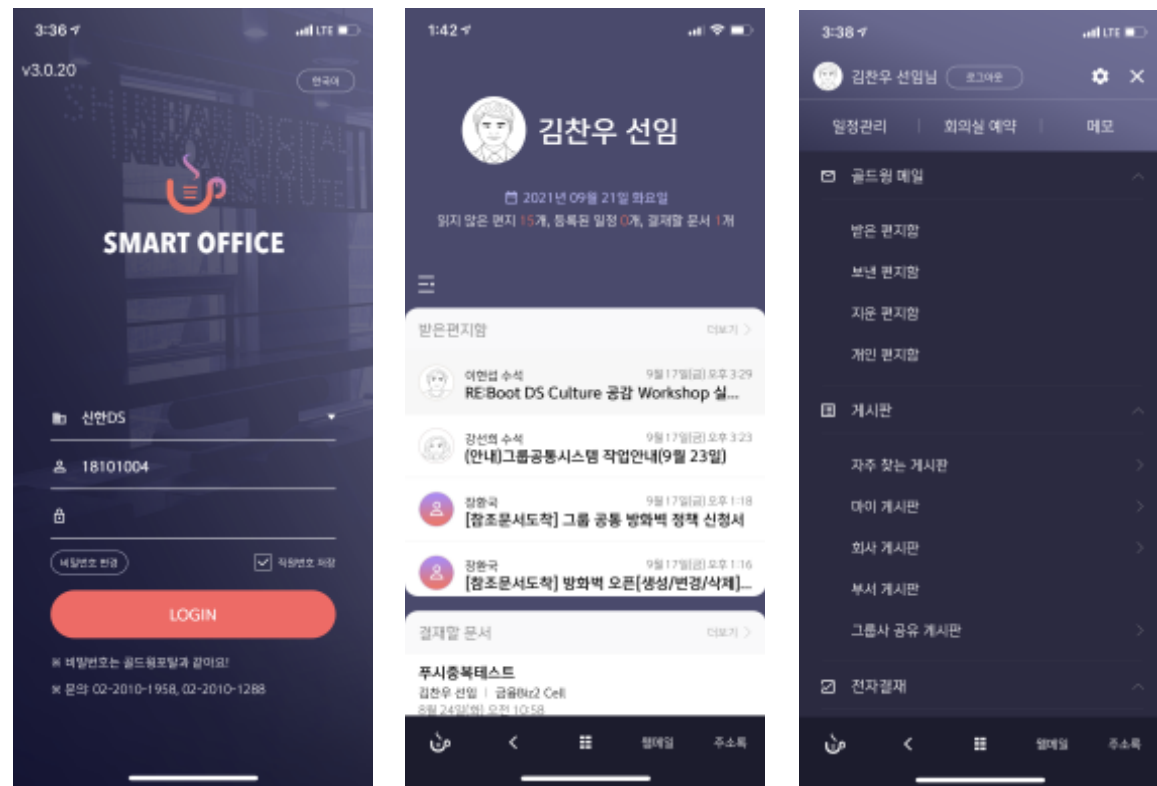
3:36 LTE

v3.0.20

한국어

SMART OFFICE

신한DS

18101004

비밀번호 변경

직원번호 저장

LOGIN

※ 비밀번호는 골드윙포털과 같아요!

※ 문의: 02-2010-1958, 02-2010-1288

1:42

김찬우 선임

2021년 09월 21일 화요일

읽지 않은 편지 15개, 등록된 일정 0개, 결재할 문서 1개

받은편지함

더보기 >

이현섭 수석

9월 17일(금) 오후 3:29

RE:Boot DS Culture 공감 Workshop 실...

강선희 수석

9월 17일(금) 오후 3:23

(안내)그룹공통시스템 작업안내(9월 23일)

장환국

9월 17일(금) 오후 1:18

[참조문서도착] 그룹 공통 방화벽 정책 신청서

장환국

9월 17일(금) 오후 1:16

[참조문서도착] 방화벽 오픈[생성/변경/삭제]...

결재할 문서

더보기 >

푸시중복테스트

김찬우 선임 | 금융Biz2 Cell

8월 24일(화) 오전 10:58

<

웹메일

주소록

3:38 LTE

김찬우 선임님

로그아웃

일정관리

회의실 예약

메모

골드윙 메일

받은 편지함

보낸 편지함

지운 편지함

개인 편지함

게시판

자주 찾는 게시판

마이 게시판

회사 게시판

부서 게시판

그룹사 공유 게시판

전자결재

<

웹메일

주소록